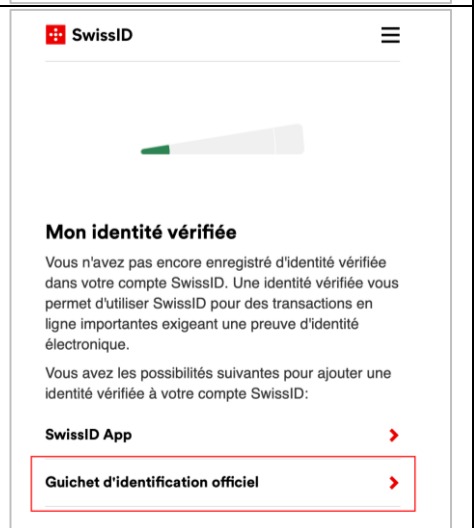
SwissID

Mon identité vérifiée

Vous n'avez pas encore enregistré d'identité vérifiée dans votre compte SwissID. Une identité vérifiée vous permet d'utiliser SwissID pour des transactions en ligne importantes exigeant une preuve d'identité électronique.

Vous avez les possibilités suivantes pour ajouter une identité vérifiée à votre compte SwissID:

SwissID App

Guichet d'identification officiel